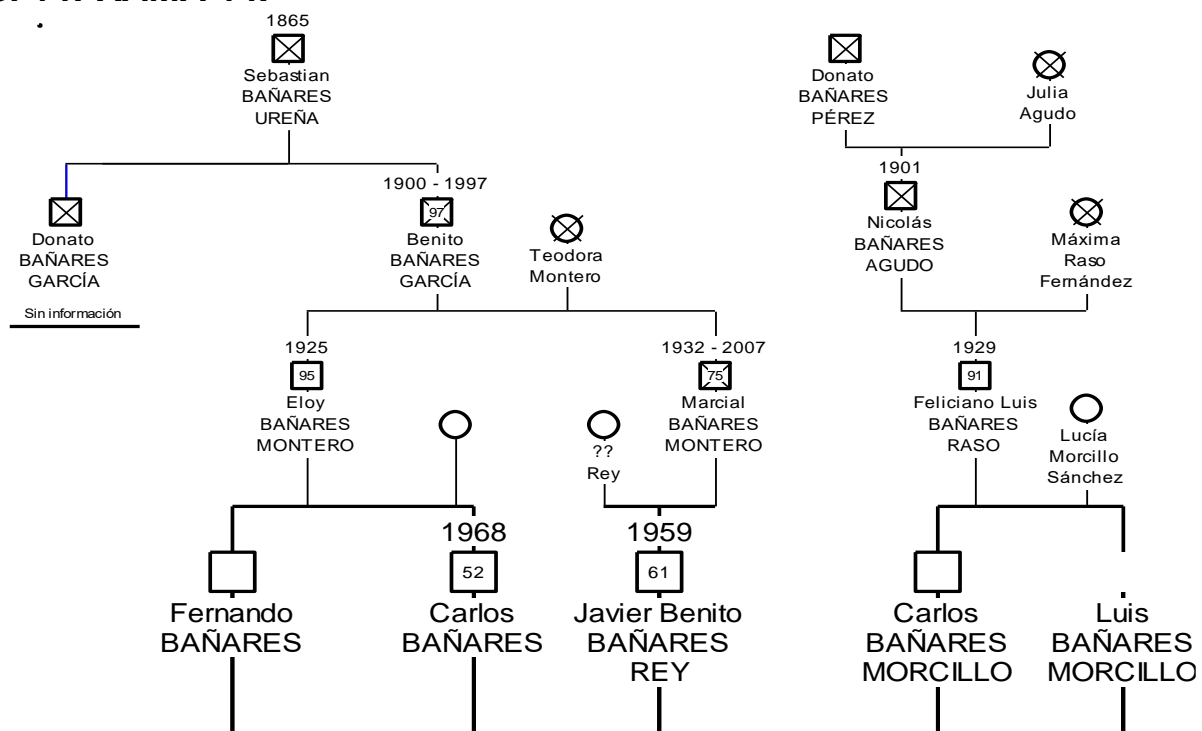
1865
Sebastian BAÑARES UREÑA

Donato BAÑARES GARCÍA
Sin información

1900 - 1997
97
Benito BAÑARES GARCÍA

Teodora Montero

Donato BAÑARES PÉREZ

Julia Agudo

1901
Nicolás BAÑARES AGUDO

Máxima Raso Fernández

1925
95
Eloy BAÑARES MONTERO

1932 - 2007
75
Marcial BAÑARES MONTERO

?? Rey

1929
91
Feliciano Luis BAÑARES RASO

Lucía Morcillo Sánchez

Fernando BAÑARES

1968
52
Carlos BAÑARES

1959
61
Javier Benito BAÑARES REY

Carlos BAÑARES MORCILLO

Luis BAÑARES MORCILLO